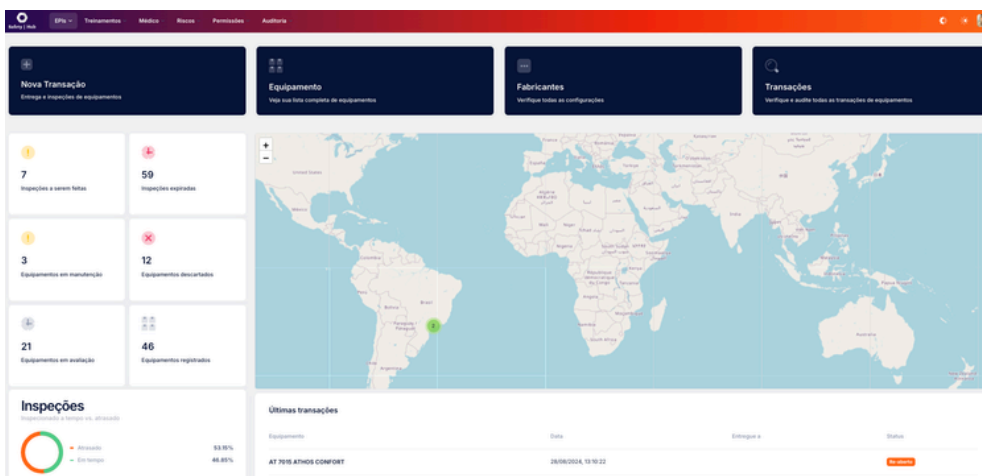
Safety | Hub EPIs Treinamentos Médico Riscos Permissões Auditoria

Nova Transação
Entrega e inspeções de equipamentos

Equipamento
Veja sua lista completa de equipamentos

Fabricantes
Verifique todas as configurações

Transações
Verifique e audite todas as transações de equipamentos

7
Inspeções a serem feitas

59
Inspeções expiradas

3
Equipamentos em manutenção

12
Equipamentos descartados

21
Equipamentos em avaliação

46
Equipamentos registrados

+
−

2

Inspeções
Inspecionado a tempo vs. atrasado

Atrasado 53.15%
Em tempo 46.85%

Últimas transações

| Equipamento | Data | Entregue a | Status |
|---|---|---|---|
| AT 7015 ATHOS CONFORT | 28/08/2024, 13:10:22 | | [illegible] |